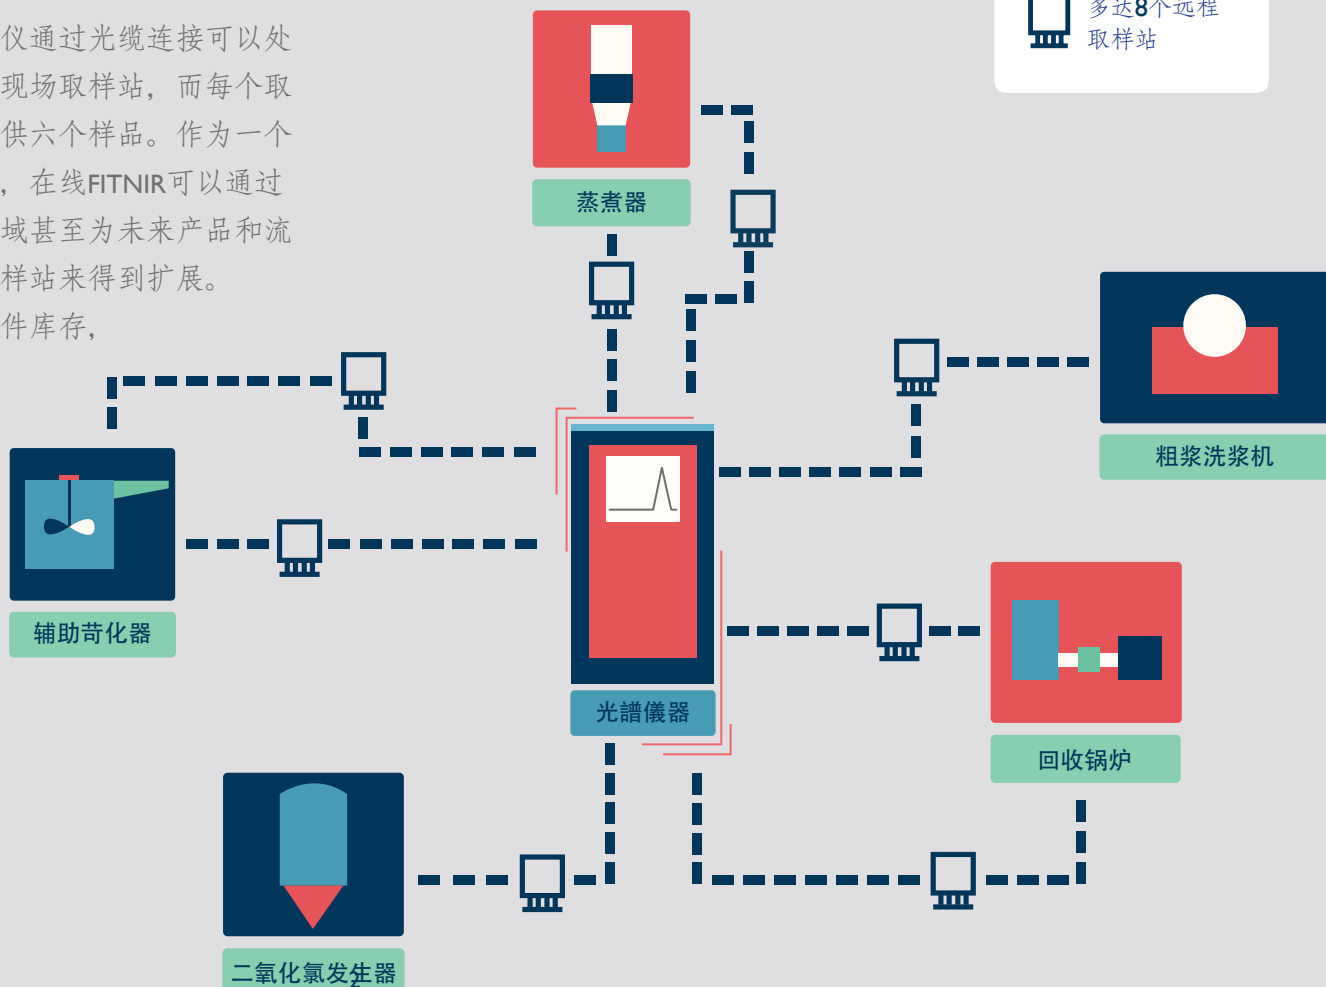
仪通过光缆连接可以处现场取样站，而每个取供六个样品。作为一个，在线FITNIR可以通过域甚至为未来产品和流样站来得到扩展。件库存，

多达8个远程取样站

蒸煮器

粗浆洗浆机

辅助苛化器

光譜儀器

回收锅炉

二氧化氯发生器